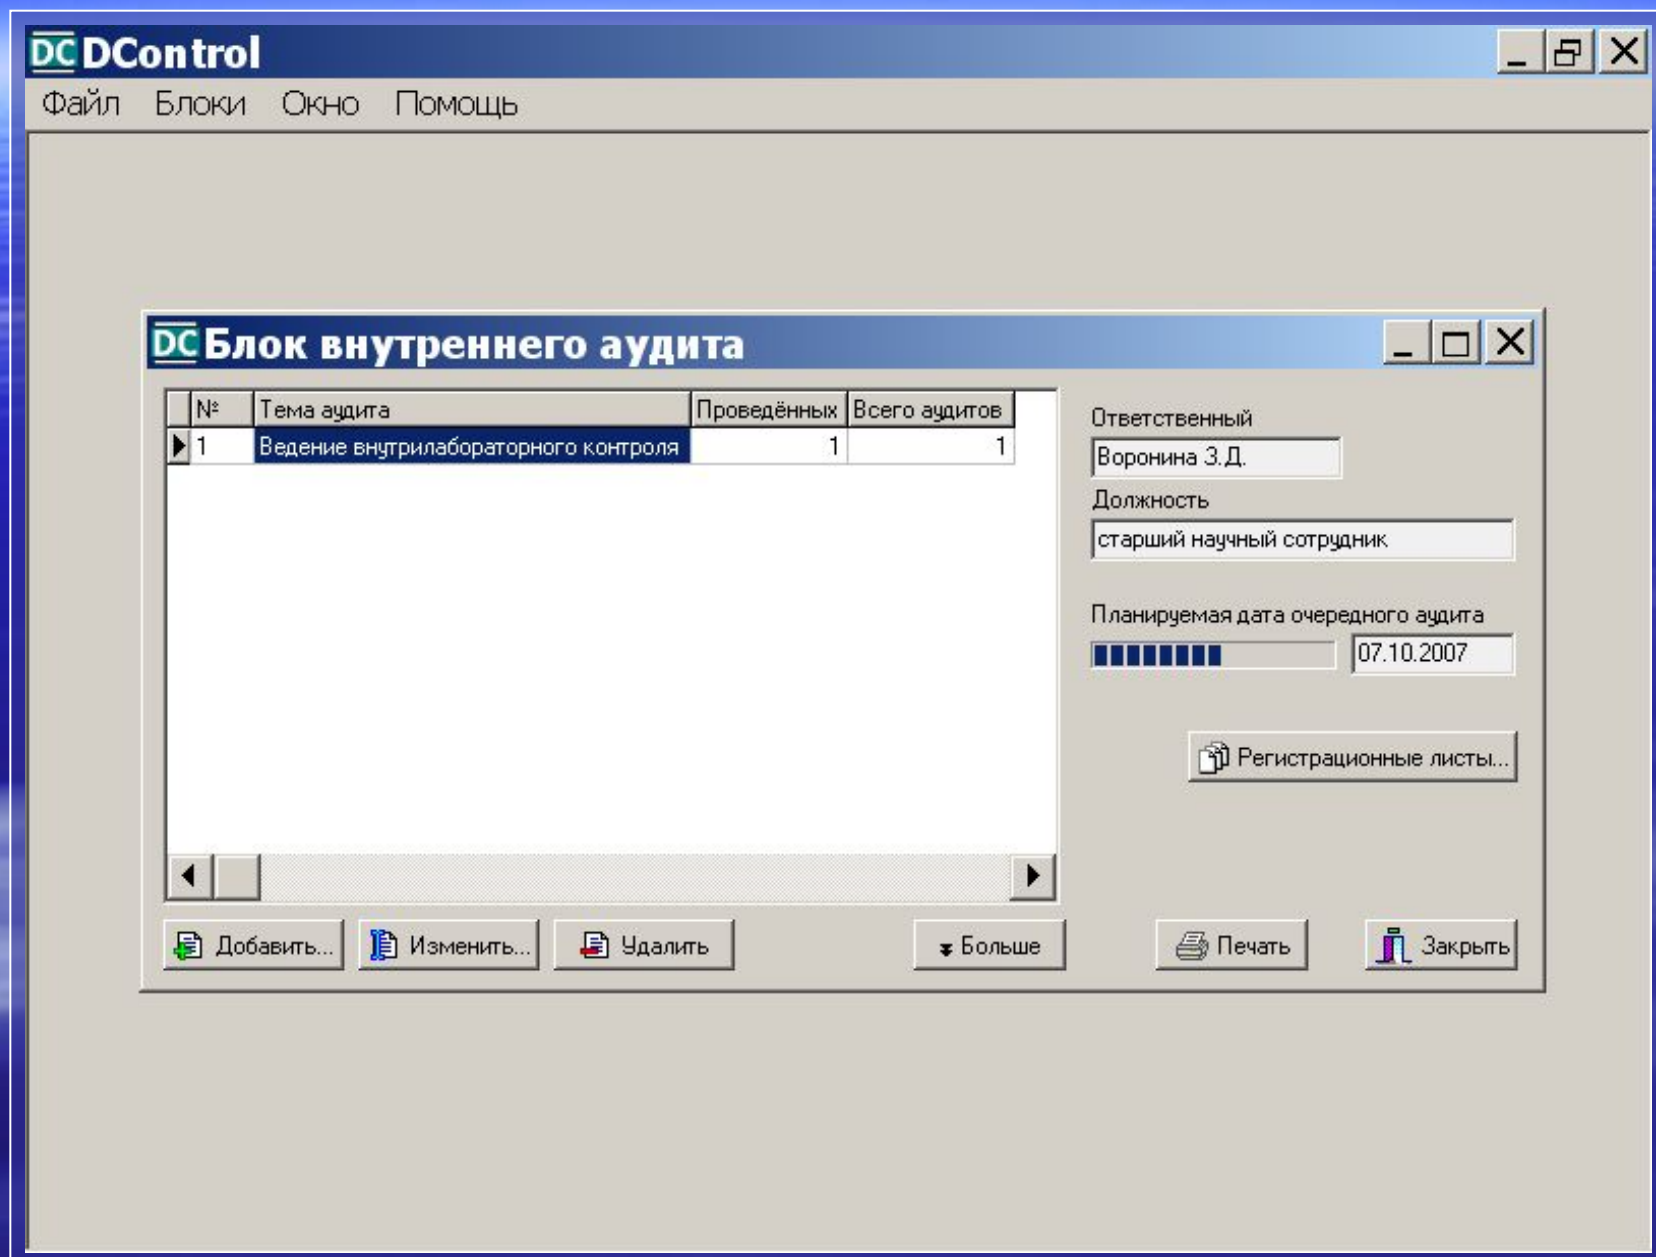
DC DControl

Файл Блоки Окно Помощь

DC Блок внутреннего аудита

| № | Тема аудита | Проведённых | Всего аудитов |
|---|---|---|---|
| 1 | Ведение внутрилабораторного контроля | 1 | 1 |

Ответственный
Воронина З.Д.
Должность
старший научный сотрудник

Планируемая дата очередного аудита
07.10.2007

Регистрационные листы...

Добавить... Изменить... Удалить Больше Печать Закрыть